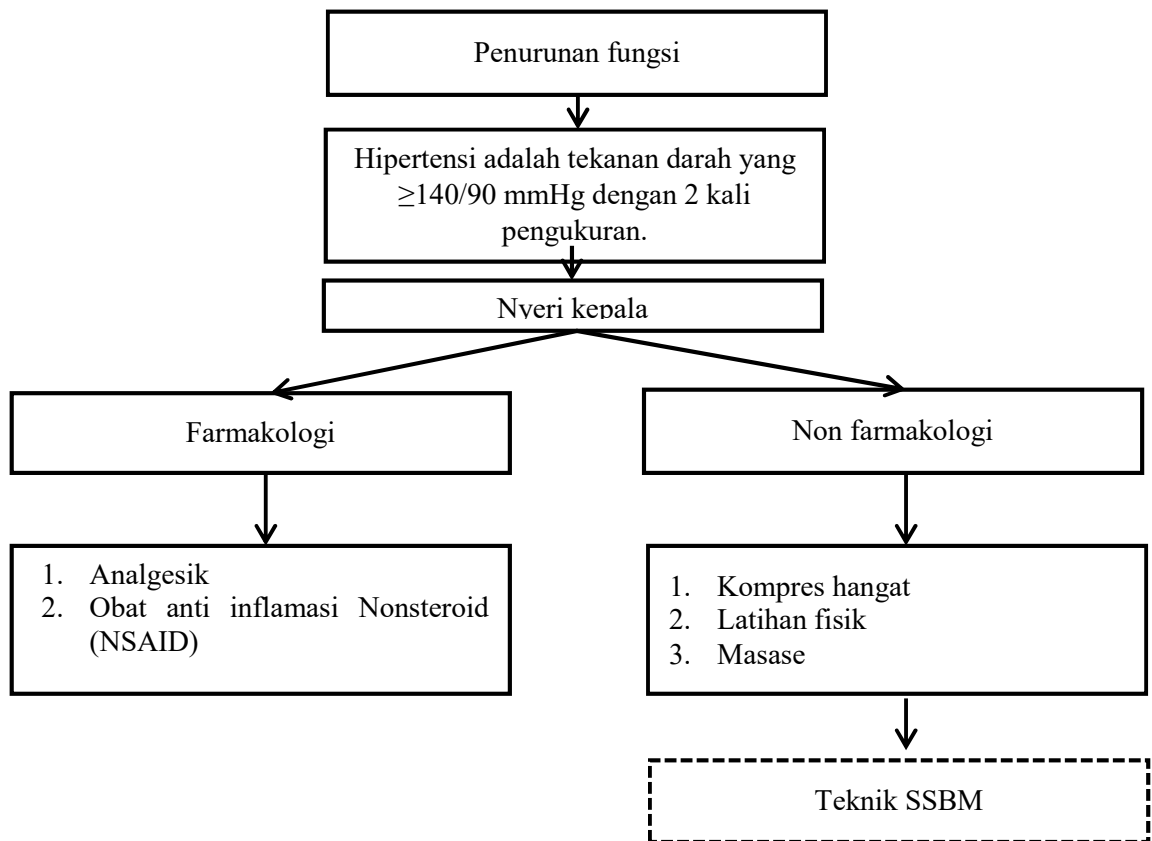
Penurunan fungsi

Hipertensi adalah tekanan darah yang $\geq$140/90 mmHg dengan 2 kali pengukuran.

Nyeri kepala

Farmakologi

Non farmakologi

1. Analgesik
2. Obat anti inflamasi Nonsteroid (NSAID)

1. Kompres hangat
2. Latihan fisik
3. Masase

Teknik SSBM